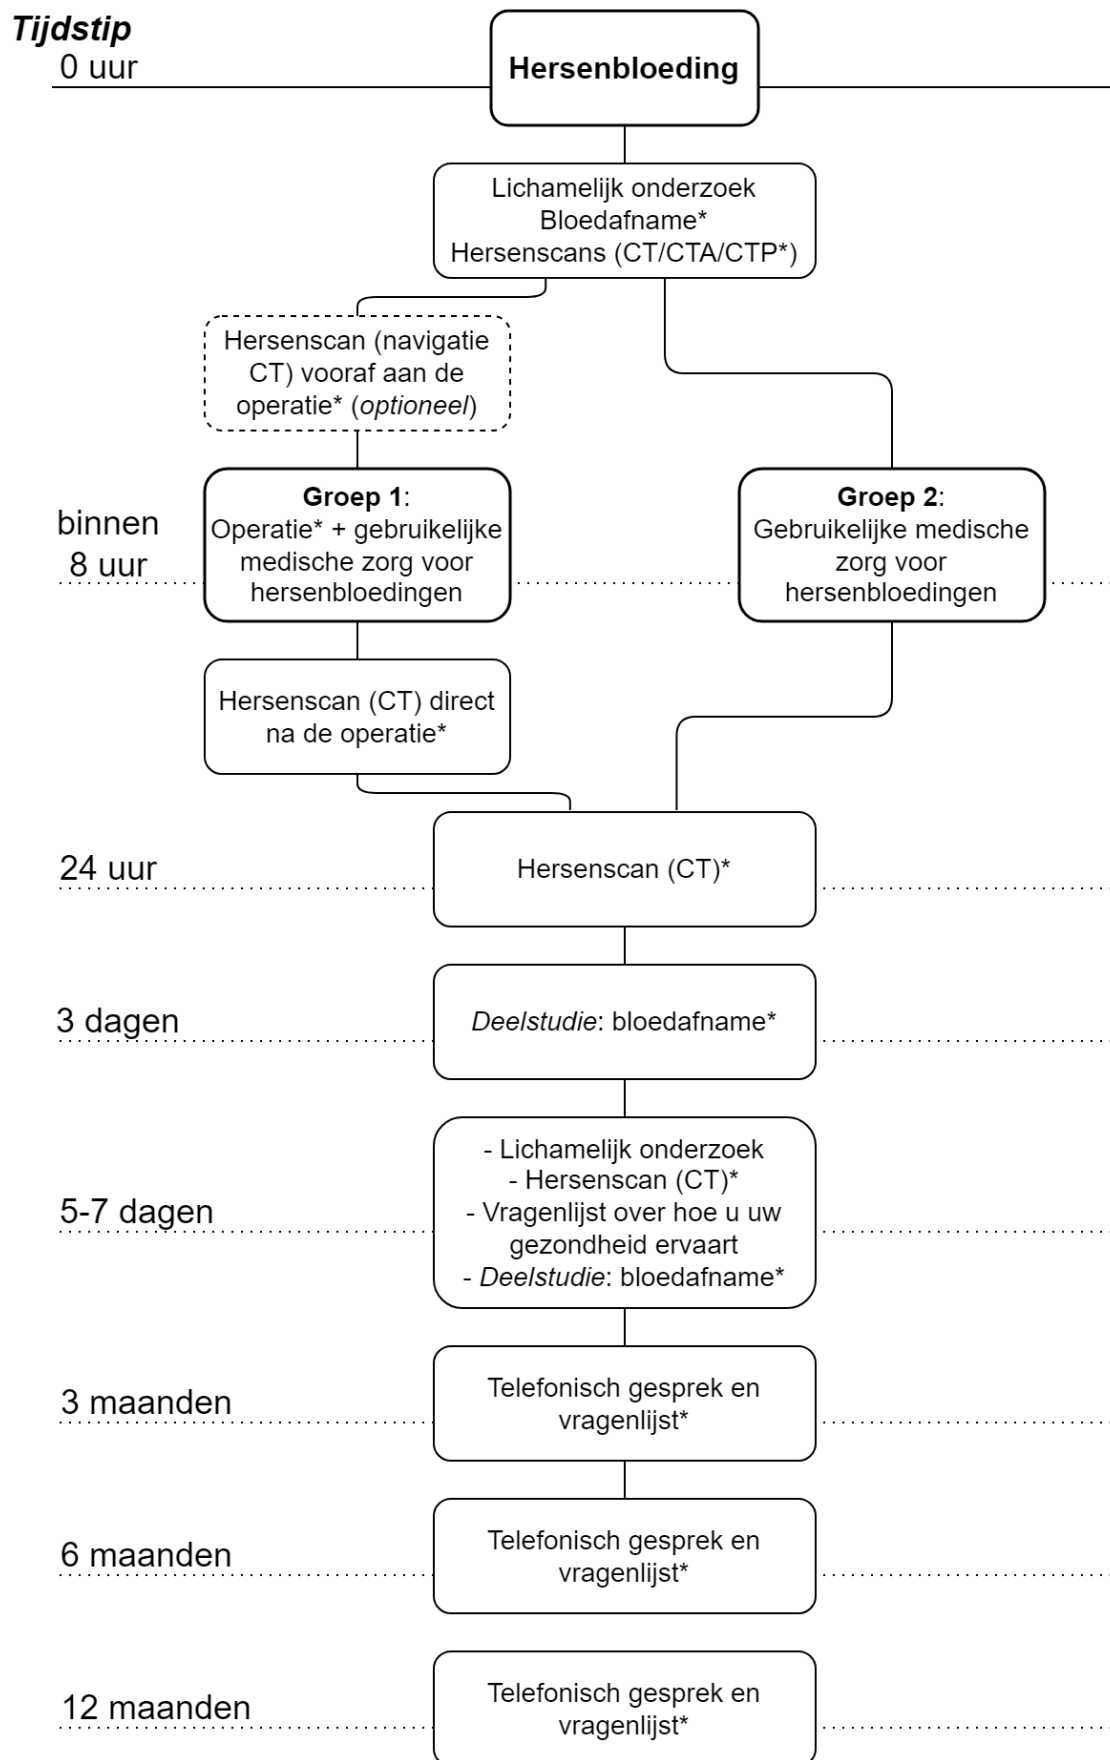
Tijdstip
0 uur

Hersenbloeding

Lichamelijk onderzoek
Bloedafname*
Hersenscans (CT/CTA/CTP*)

Hersenscan (navigatie CT) vooraf aan de operatie* (optioneel)

binnen 8 uur

Groep 1:
Operatie* + gebruikelijke medische zorg voor hersenbloedingen

Groep 2:
Gebruikelijke medische zorg voor hersenbloedingen

Hersenscan (CT) direct na de operatie*

24 uur

Hersenscan (CT)*

3 dagen

Deelstudie: bloedafname*

5-7 dagen

- Lichamelijk onderzoek
- Hersenscan (CT)*
- Vragenlijst over hoe u uw gezondheid ervaart
- Deelstudie: bloedafname*

3 maanden

Telefonisch gesprek en vragenlijst*

6 maanden

Telefonisch gesprek en vragenlijst*

12 maanden

Telefonisch gesprek en vragenlijst*